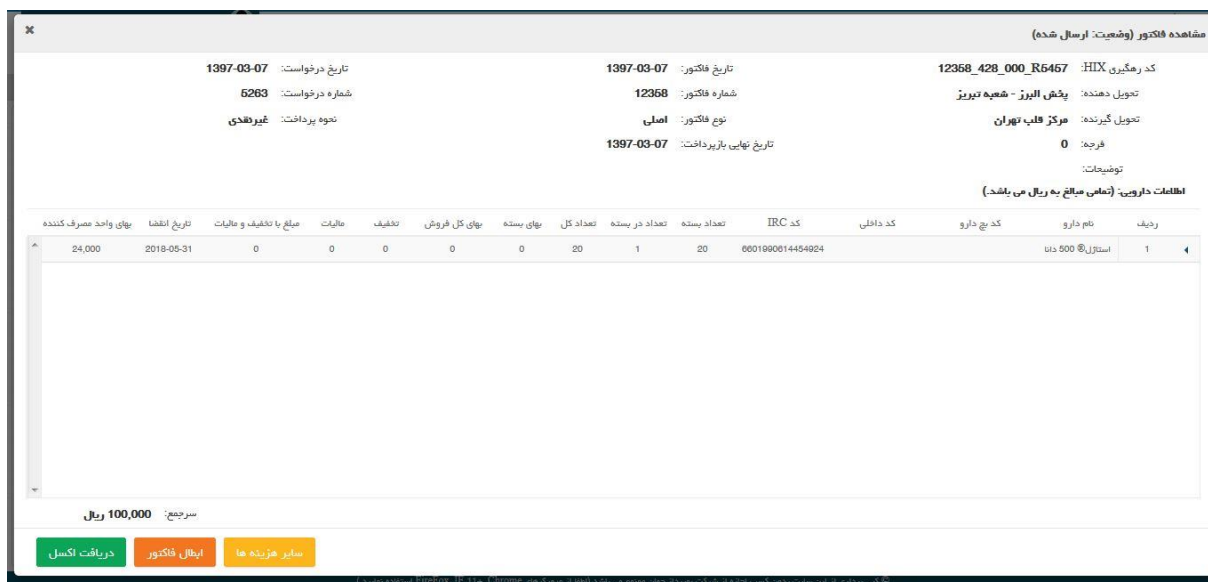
مشاهده فاکتور (وضعیت: ارسال شده)

×

کد رهگیری HIX: 12358_428_000_R5457
تحویل دهنده: پخش البرز - شعبه تبریز
تحویل گیرنده: مرکز قلب تهران
فرجه: 0
توضیحات:

تاریخ فاکتور: 1397-03-07
شماره فاکتور: 12358
نوع فاکتور: اصلی
تاریخ نهایی بازپرداخت: 1397-03-07

تاریخ درخواست: 1397-03-07
شماره درخواست: 5263
نحوه پرداخت: غیرنقدی

اطلاعات دارویی: (تمامی مبالغ به ریال می باشد.)

| ردیف | نام دارو | کد بچ دارو | کد داخلی | کد IRC | تعداد بسته | تعداد در بسته | تعداد کل | بهای بسته | بهای کل فروش | تخفیف | مالیات | مبلغ با تخفیف و مالیات | تاریخ انقضا | بهای واحد مصرف کننده |
|---|---|---|---|---|---|---|---|---|---|---|---|---|---|---|
| 1 | استازل® 500 دانا | | | 6601990614454924 | 20 | 1 | 20 | 0 | 0 | 0 | 0 | 0 | 2018-05-31 | 24,000 |

سرجمع: 100,000 ریال

سایر هزینه ها
ابطال فاکتور
دریافت اکسل